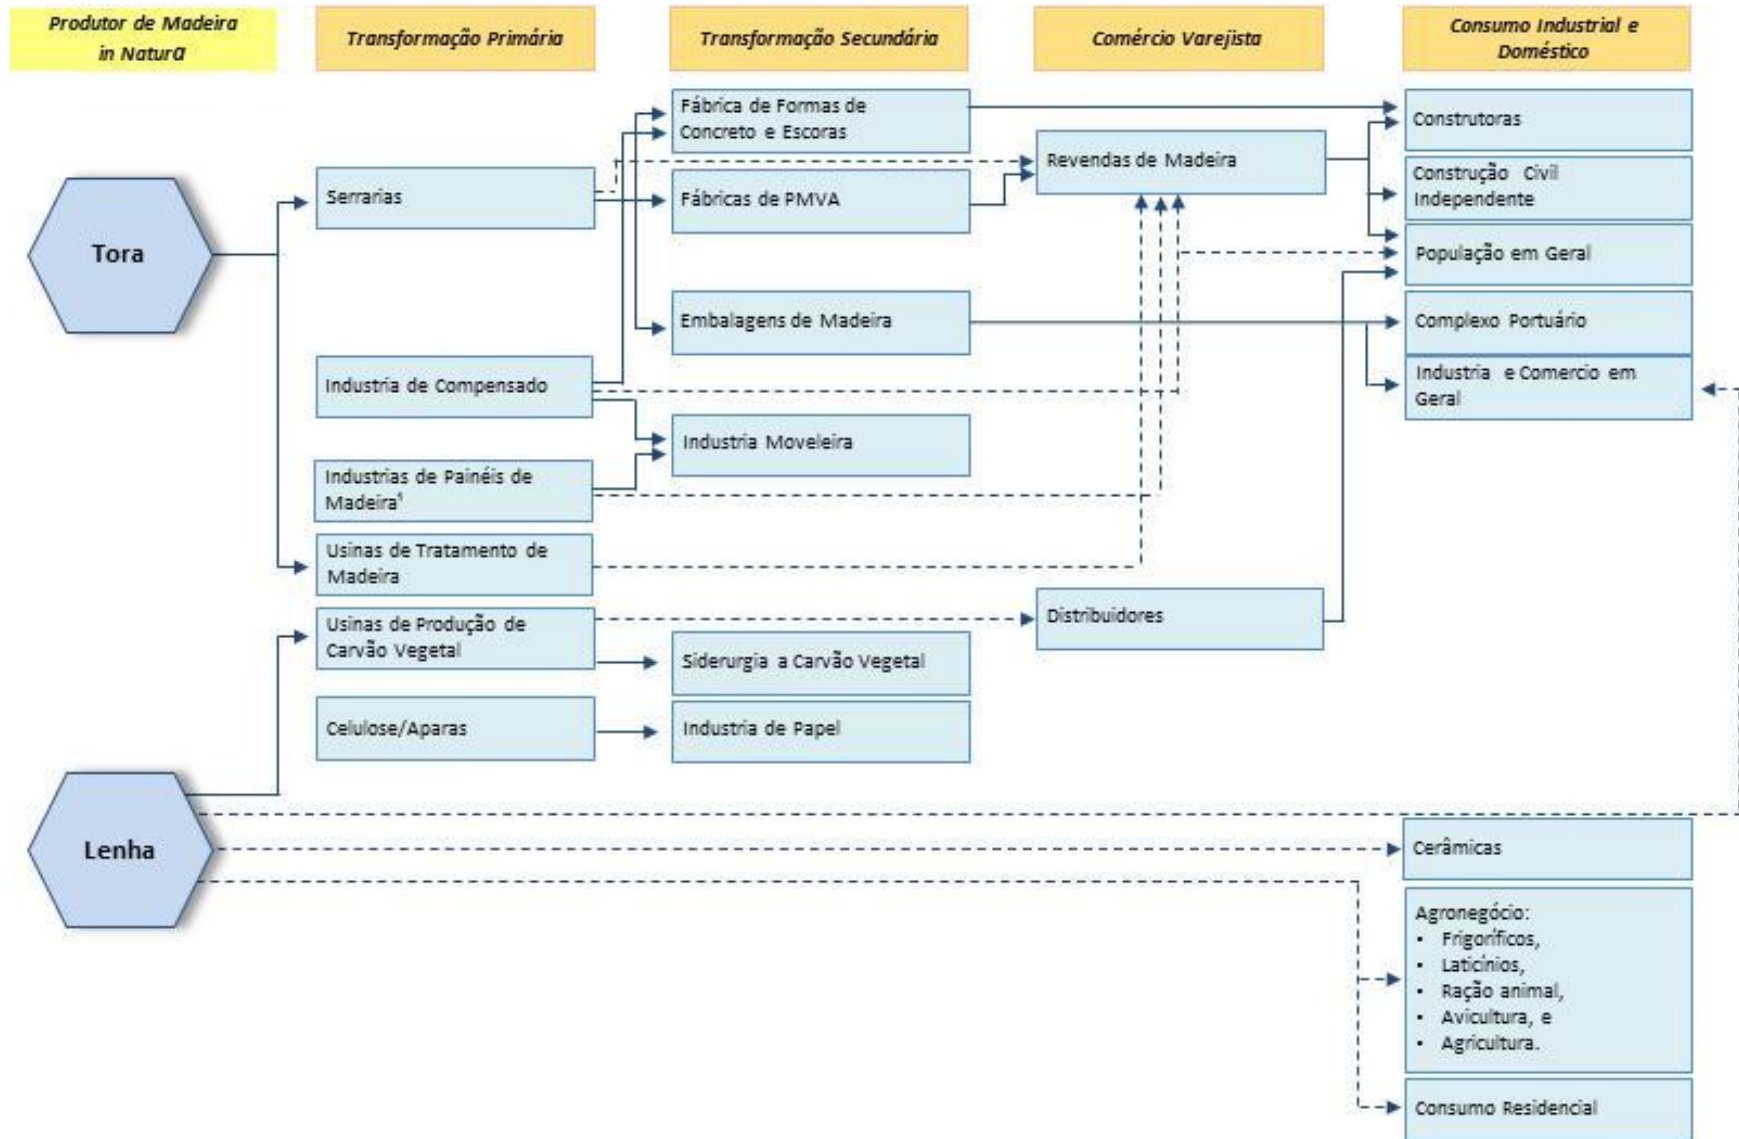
Produtor de Madeira in Natura

Transformação Primária

Transformação Secundária

Comércio Varejista

Consumo Industrial e Doméstico

Tora

Lenha

Serrarias

Industria de Compensado

Industrias de Painéis de Madeira¹

Usinas de Tratamento de Madeira

Usinas de Produção de Carvão Vegetal

Celulose/Aparas

Fábrica de Formas de Concreto e Escoras

Fábricas de PMVA

Embalagens de Madeira

Industria Moveleira

Siderurgia a Carvão Vegetal

Industria de Papel

Revendas de Madeira

Distribuidores

Construtoras

Construção Civil Independente

População em Geral

Complexo Portuário

Industria e Comercio em Geral

Cerâmicas

Agronegócio:
• Frigoríficos,
• Laticínios,
• Ração animal,
• Avicultura, e
• Agricultura.

Consumo Residencial